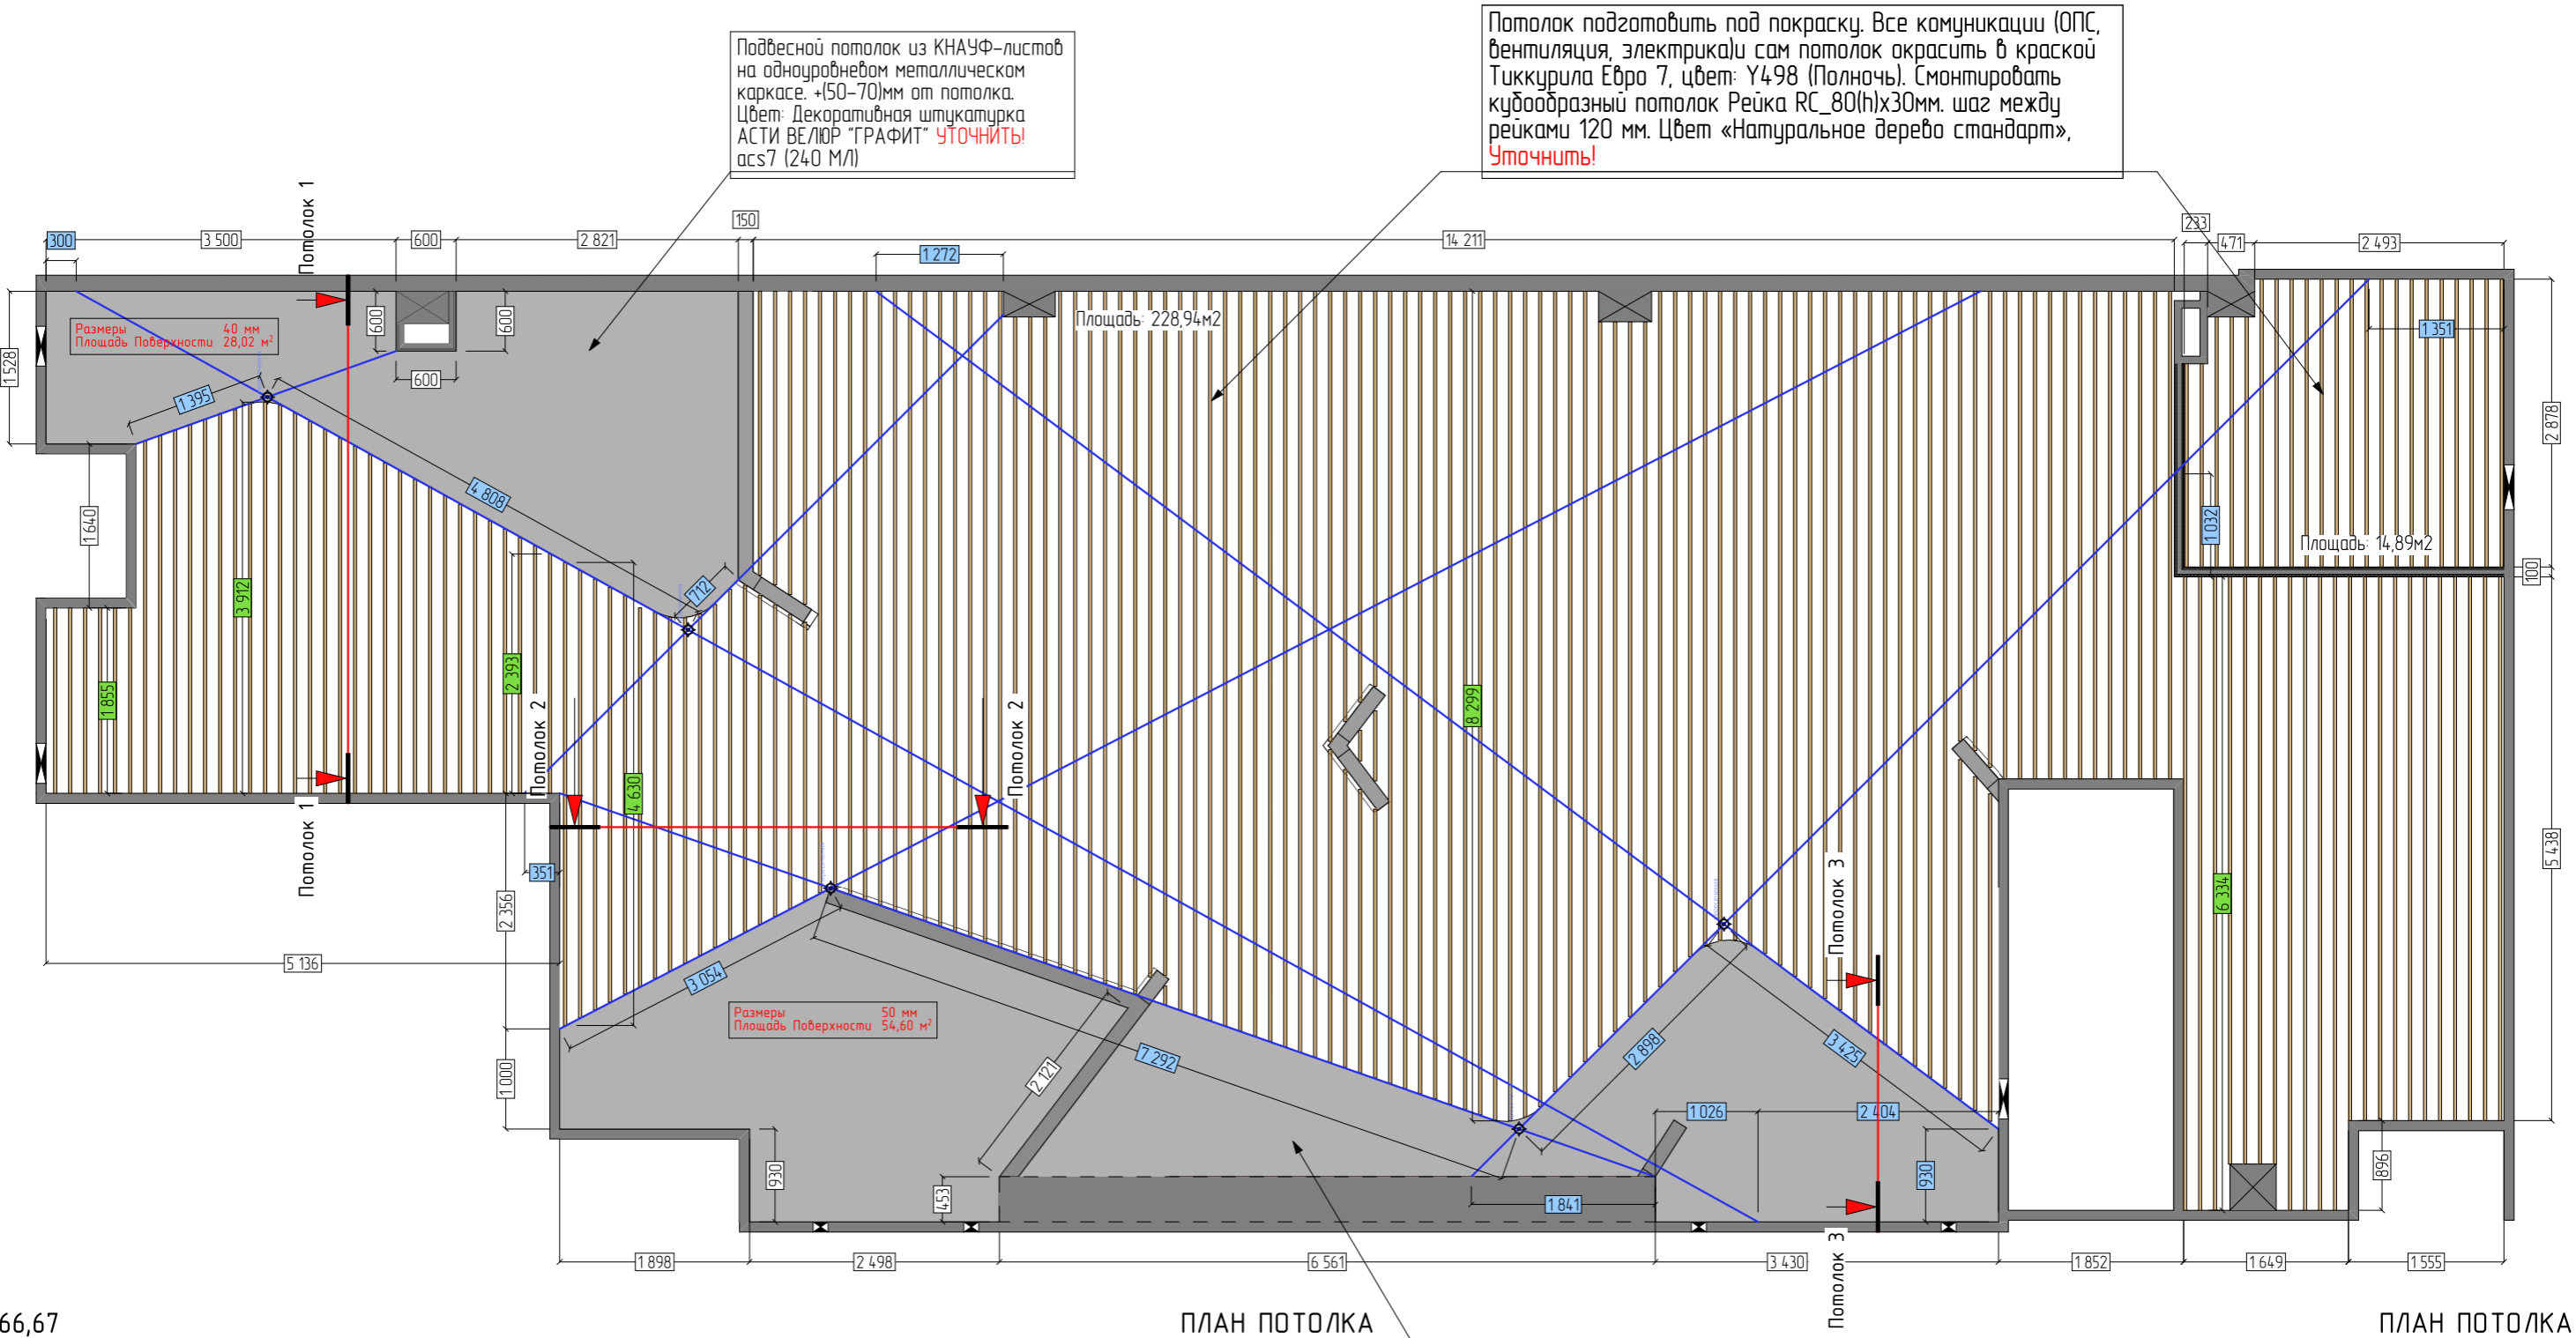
Подвесной потолок из КНАУФ-листов на одноуровневом металлическом каркасе. +(50-70)мм от потолка. Цвет: Декоративная штукатурка АСТИ ВЕЛЮР "ГРАФИТ" УТОЧНИТЬ! acs7 (240 МЛ)

Потолок подготовить под покраску. Все комуникации (ОПС, вентиляция, электрика)и сам потолок окрасить в краской Тиккурила Евро 7, цвет: Y498 (Полночь). Смонтировать кубообразный потолок Рейка RC_80(h)x30мм. шаг между рейками 120 мм. Цвет «Натуральное дерево стандарт», Уточнить!

300
3 500
Потолок 1
600
2 821
150
1 272
14 211
233
471
2 493
600
600
600
Площадь: 228,94м2
1 351
Размеры 40 мм
Площадь Поверхности 28,02 м²
1 528
1 395
4 808
2 878
1 640
3 912
712
1 032
Площадь: 14,89м2
100
2 393
1 855
Потолок 2
Потолок 2
8 299
4 630
Потолок 1
351
5 438
Потолок 3
2 356
6 334
5 136
3 054
Размеры 50 мм
Площадь Поверхности 54,60 м²
2 898
3 425
7 292
2 121
1 000
1 026
2 404
930
453
1 841
930
896
1 898
2 498
6 561
3 430
1 852
1 649
1 555
Потолок 3
66,67
ПЛАН ПОТОЛКА
ПЛАН ПОТОЛКА